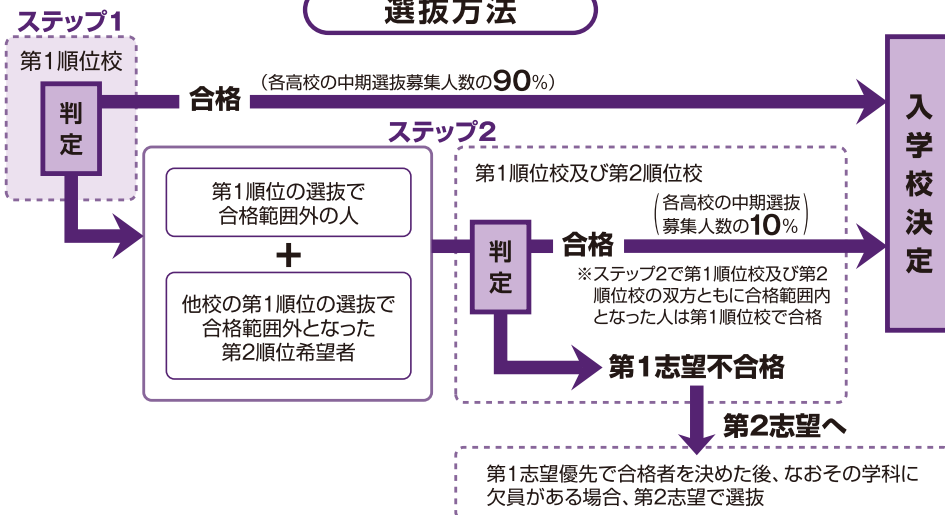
選抜方法

ステップ1

第1順位校

判定

合格 （各高校の中期選抜募集人数の90%）

入学校決定

ステップ2

第1順位の選抜で合格範囲外の人

＋

他校の第1順位の選抜で合格範囲外となった第2順位希望者

第1順位校及び第2順位校

判定

合格 （各高校の中期選抜募集人数の10%）

※ステップ2で第1順位校及び第2順位校の双方ともに合格範囲内となった人は第1順位校で合格

第1志望不合格

第2志望へ

第1志望優先で合格者を決めた後、なおその学科に欠員がある場合、第2志望で選抜